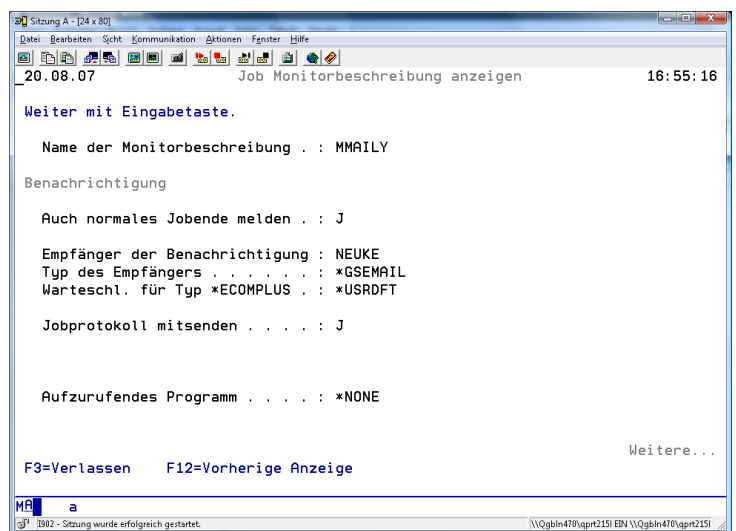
Sitzung A - [24 x 80]

Datei Bearbeiten Sicht Kommunikation Aktionen Fenster Hilfe

20.08.07 Job Monitorbeschreibung anzeigen 16:55:16

Weiter mit Eingabetaste.

Name der Monitorbeschreibung . : MMAILY

Benachrichtigung

Auch normales Jobende melden . : J

Empfänger der Benachrichtigung : NEUKE
Typ des Empfängers . . . . . . : *GSEMAIL
Warteschl. für Typ *ECOMPLUS . : *USRDFT

Jobprotokoll mitsenden . . . . : J

Aufzurufendes Programm . . . . : *NONE

Weitere...

F3=Verlassen F12=Vorherige Anzeige

MA a

I902 - Sitzung wurde erfolgreich gestartet.

\\Qgbln470\qprt215I EIN \\Qgbln470\qprt215I